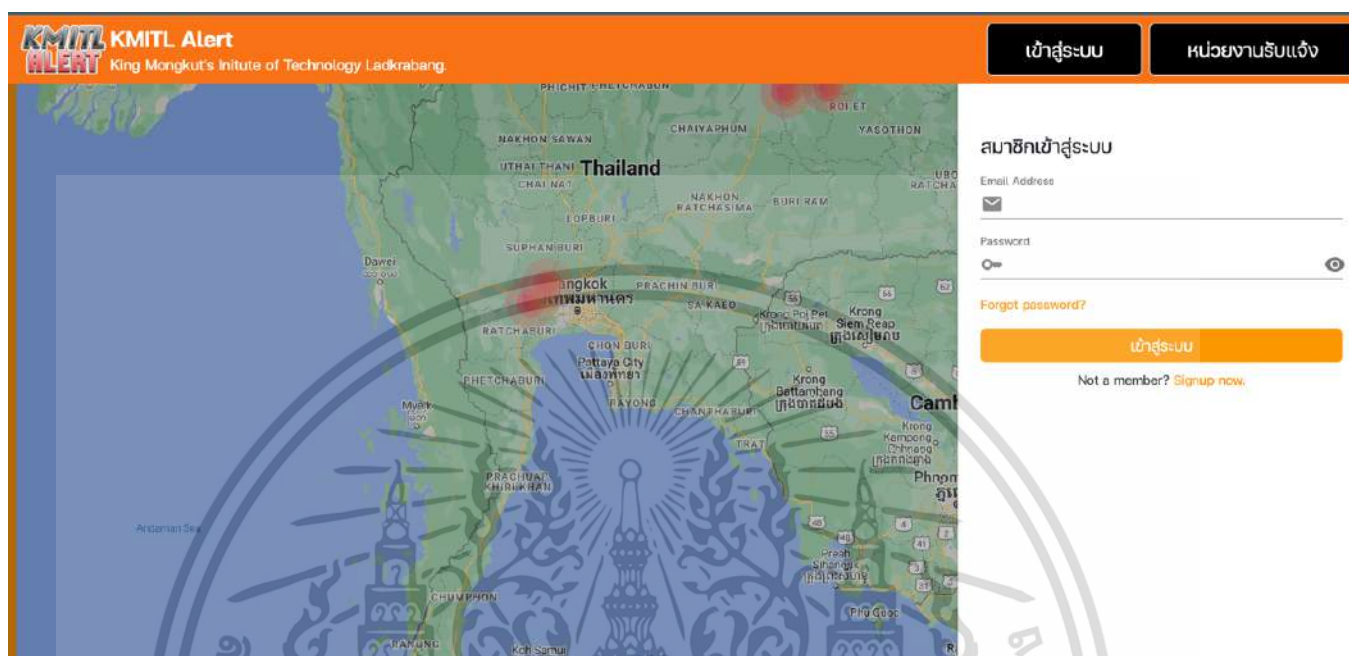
KMITL ALERT KMITL Alert
King Mongkut's Initute of Technology Ladkrabang.

เข้าสู่ระบบ
หน่วยงานรับแจ้ง

PHICHIT
ROI ET
NAKHON SAWAN
CHAIYAPHUM
YASOTHON
UTHAI THANI
Thailand
CHAI NAT
NAKHON RATCHASIMA
BURI RAM
LOPBURI
SUPHAN BURI
Dawei
Bangkok
กรุงเทพมหานคร
PRACHIN BURI
SA KAEO
Krong Poi Pet
Krong Siem Reap
RATCHABURI
CHON BURI
Pattaya City
เมืองพัทยา
PHETCHABURI
Krong Battambang
RAYONG
CHANTHABURI
Camb
Myeik
TRAT
Krong Kampong Chhnang
PRACHUAP KHIRI KHAN
Phnom
Andaman Sea
Preah Sihanouk
CHUMPHON
Phu Quoc
RANONG
Koh Samui

สมาชิกเข้าสู่ระบบ
Email Address
Password
Forgot password?
เข้าสู่ระบบ
Not a member? Signup now.